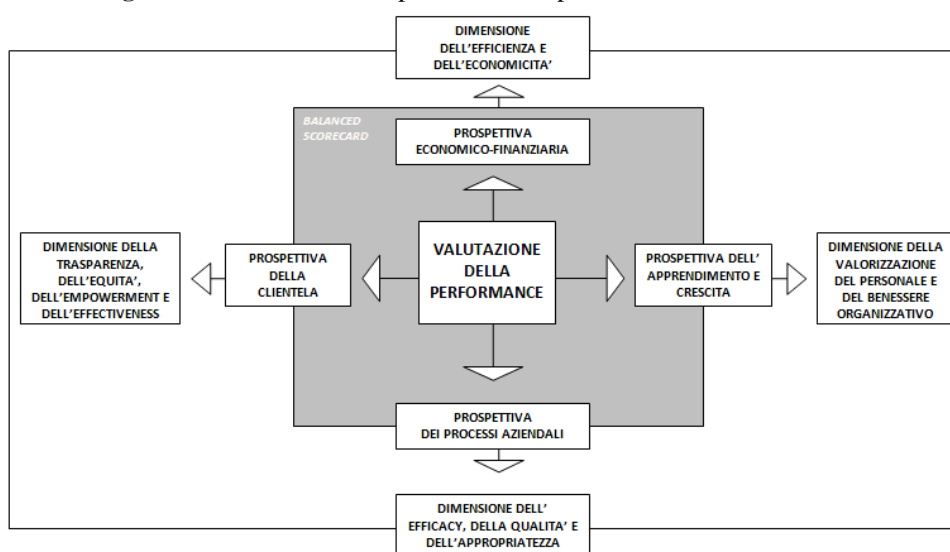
DIMENSIONE DELL'EFFICIENZA E DELL'ECONOMICITA'

BALANCED SCORECARD

PROSPETTIVA ECONOMICO-FINANZIARIA

DIMENSIONE DELLA TRASPARENZA, DELL'EQUITA', DELL'EMPOWERMENT E DELL'EFFECTIVENESS

PROSPETTIVA DELLA CLIENTELA

VALUTAZIONE DELLA PERFORMANCE

PROSPETTIVA DELL' APPRENDIMENTO E CRESCITA

DIMENSIONE DELLA VALORIZZAZIONE DEL PERSONALE E DEL BENESSERE ORGANIZZATIVO

PROSPETTIVA DEI PROCESSI AZIENDALI

DIMENSIONE DELL' EFFICACY, DELLA QUALITA' E DELL'APPROPRIATEZZA